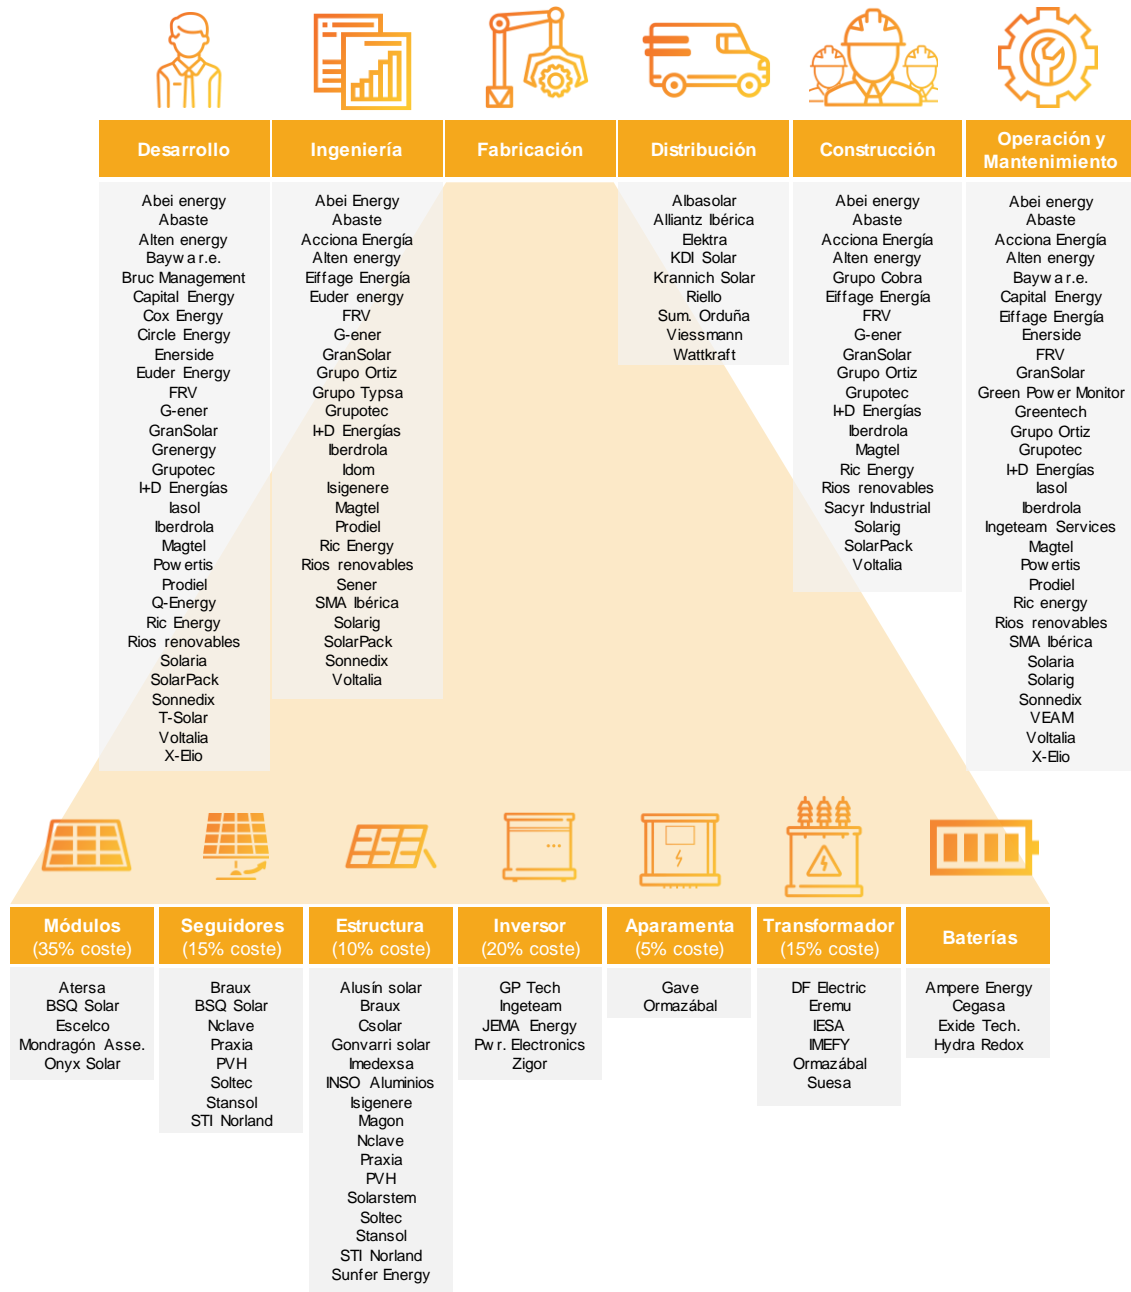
Desarrollo

Abei energy
Abaste
Alten energy
Baywa r.e.
Bruc Management
Capital Energy
Cox Energy
Circle Energy
Enerside
Euder Energy
FRV
G-ener
GranSolar
Grenergy
Grupotec
I+D Energías
Iasol
Iberdrola
Magtel
Powertis
Prodiel
Q-Energy
Ric Energy
Rios renovables
Solaria
SolarPack
Sonnedix
T-Solar
Voltalia
X-Elio

Ingeniería

Abei Energy
Abaste
Acciona Energía
Alten energy
Eiffage Energía
Euder energy
FRV
G-ener
GranSolar
Grupo Ortiz
Grupo Typsa
Grupotec
I+D Energías
Iberdrola
Idom
Isigenere
Magtel
Prodiel
Ric Energy
Rios renovables
Sener
SMA Ibérica
Solarig
SolarPack
Sonnedix
Voltalia

Fabricación

Distribución

Albasolar
Alliantz Ibérica
Elektra
KDI Solar
Krannich Solar
Riello
Sum. Orduña
Viessmann
Wattkraft

Construcción

Abei energy
Abaste
Acciona Energía
Alten energy
Grupo Cobra
Eiffage Energía
FRV
G-ener
GranSolar
Grupo Ortiz
Grupotec
I+D Energías
Iberdrola
Magtel
Ric Energy
Rios renovables
Sacyr Industrial
Solarig
SolarPack
Voltalia

Operación y Mantenimiento

Abei energy
Abaste
Acciona Energía
Alten energy
Baywa r.e.
Capital Energy
Eiffage Energía
Enerside
FRV
GranSolar
Green Power Monitor
Greentech
Grupo Ortiz
Grupotec
I+D Energías
Iasol
Iberdrola
Ingeteam Services
Magtel
Powertis
Prodiel
Ric energy
Rios renovables
SMA Ibérica
Solaria
Solarig
Sonnedix
VEAM
Voltalia
X-Elio

Módulos
(35% coste)

Atersa
BSQ Solar
Escelco
Mondragón Asse.
Onyx Solar

Seguidores
(15% coste)

Braux
BSQ Solar
Nclave
Praxia
PVH
Soltec
Stansol
STI Norland

Estructura
(10% coste)

Alusín solar
Braux
Csolar
Gonvarri solar
Imedexsa
INSO Aluminios
Isigenere
Magon
Nclave
Praxia
PVH
Solarstem
Soltec
Stansol
STI Norland
Sunfer Energy

Inversor
(20% coste)

GP Tech
Ingeteam
JEMA Energy
Pwr. Electronics
Zigor

Aparamenta
(5% coste)

Gave
Ormazábal

Transformador
(15% coste)

DF Electric
Eremu
IESA
IMEFY
Ormazábal
Suesa

Baterías

Ampere Energy
Cegasa
Exide Tech.
Hydra Redox